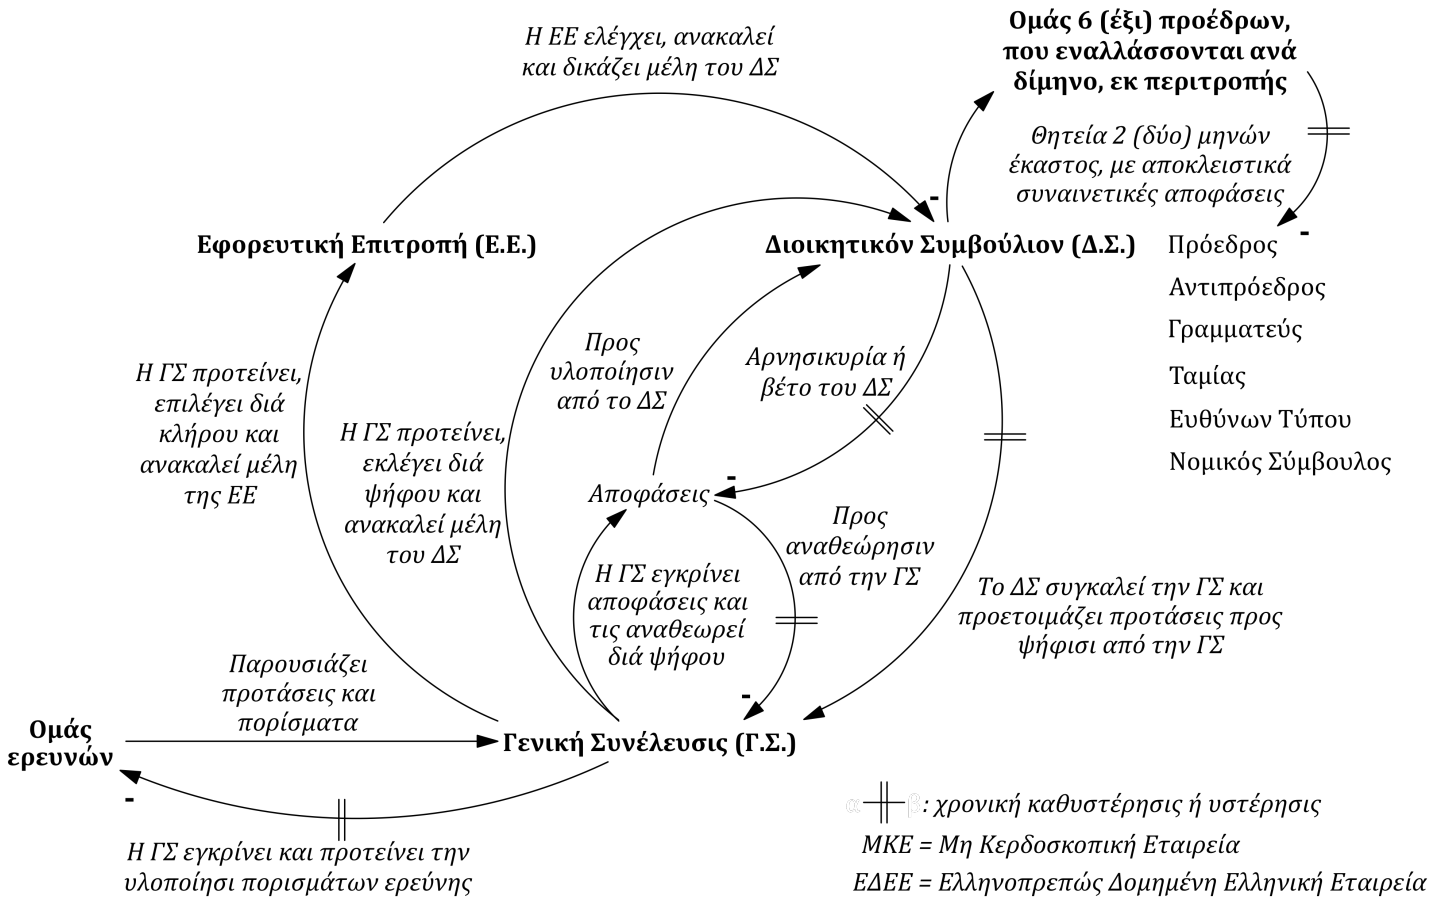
Η ΕΕ ελέγχει, ανακαλεί και δικάζει μέλη του ΔΣ

Ομάς 6 (έξι) προέδρων, που εναλλάσσονται ανά δίμηνο, εκ περιτροπής

Θητεία 2 (δύο) μηνών έκαστος, με αποκλειστικά συναινετικές αποφάσεις

-

Εφορευτική Επιτροπή (Ε.Ε.)

Διοικητικόν Συμβούλιον (Δ.Σ.)

-

Πρόεδρος
Αντιπρόεδρος
Γραμματεύς
Ταμίας
Ευθύνων Τύπου
Νομικός Σύμβουλος

Η ΓΣ προτείνει, επιλέγει διά κλήρου και ανακαλεί μέλη της ΕΕ

Η ΓΣ προτείνει, εκλέγει διά ψήφου και ανακαλεί μέλη του ΔΣ

Προς υλοποίησιν από το ΔΣ

Αρνησικυρία ή βέτο του ΔΣ

Αποφάσεις

-

Προς αναθεώρησιν από την ΓΣ

Η ΓΣ εγκρίνει αποφάσεις και τις αναθεωρεί διά ψήφου

Το ΔΣ συγκαλεί την ΓΣ και προετοιμάζει προτάσεις προς ψήφισι από την ΓΣ

-

Παρουσιάζει προτάσεις και πορίσματα

Ομάς ερευνών

Γενική Συνέλευσις (Γ.Σ.)

-

α β: χρονική καθυστέρησις ή υστέρησις

ΜΚΕ = Μη Κερδοσκοπική Εταιρεία

ΕΔΕΕ = Ελληνοπρεπώς Δομημένη Ελληνική Εταιρεία

Η ΓΣ εγκρίνει και προτείνει την υλοποίησι πορισμάτων ερεύνης